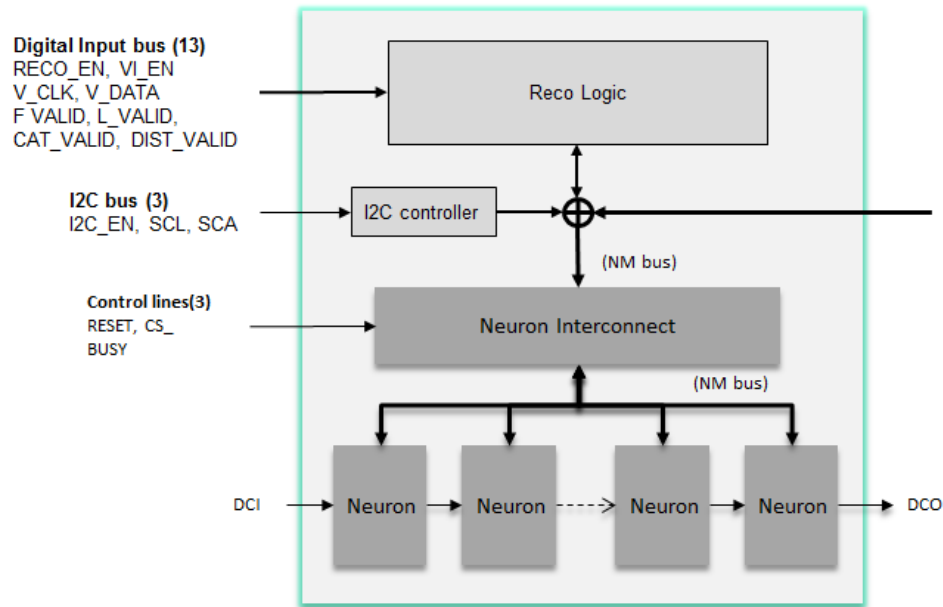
Digital Input bus (13)
RECO_EN, VI_EN
V_CLK, V_DATA
F VALID, L_VALID,
CAT_VALID, DIST_VALID

Reco Logic

I2C bus (3)
I2C_EN, SCL, SCA

I2C controller

(NM bus)

Control lines(3)
RESET, CS_
BUSY

Neuron Interconnect

(NM bus)

DCI

Neuron

Neuron

Neuron

Neuron

DCO